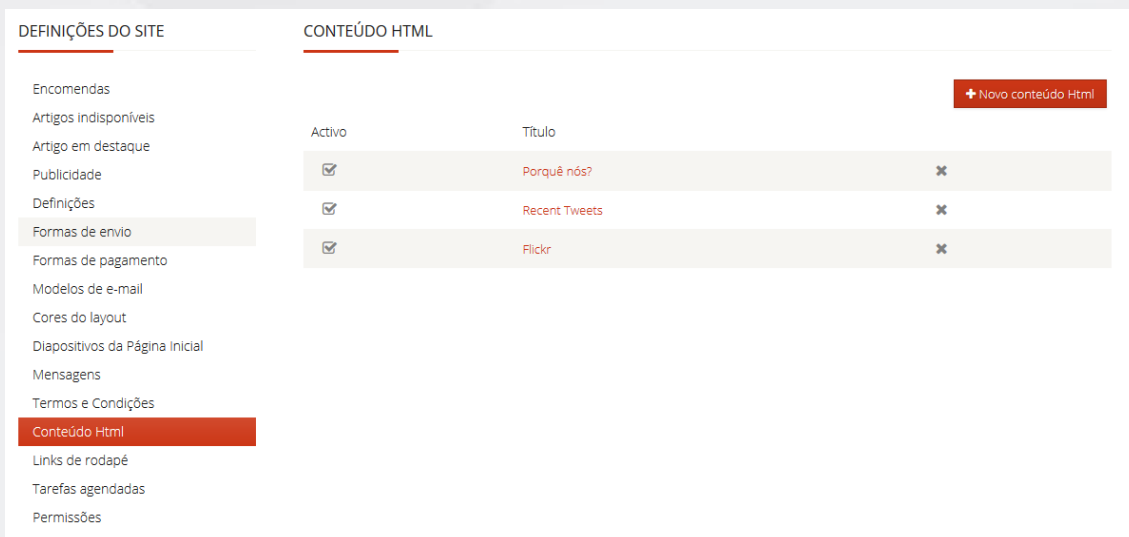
DEFINIÇÕES DO SITE

Encomendas
Artigos indisponíveis
Artigo em destaque
Publicidade
Definições
Formas de envio
Formas de pagamento
Modelos de e-mail
Cores do layout
Diapositivos da Página Inicial
Mensagens
Termos e Condições
Conteúdo Html
Links de rodapé
Tarefas agendadas
Permissões

CONTEÚDO HTML

+ Novo conteúdo Html

| Activo | Título | |
|---|---|---|
| ☑ | Porquê nós? | ✖ |
| ☑ | Recent Tweets | ✖ |
| ☑ | Flickr | ✖ |